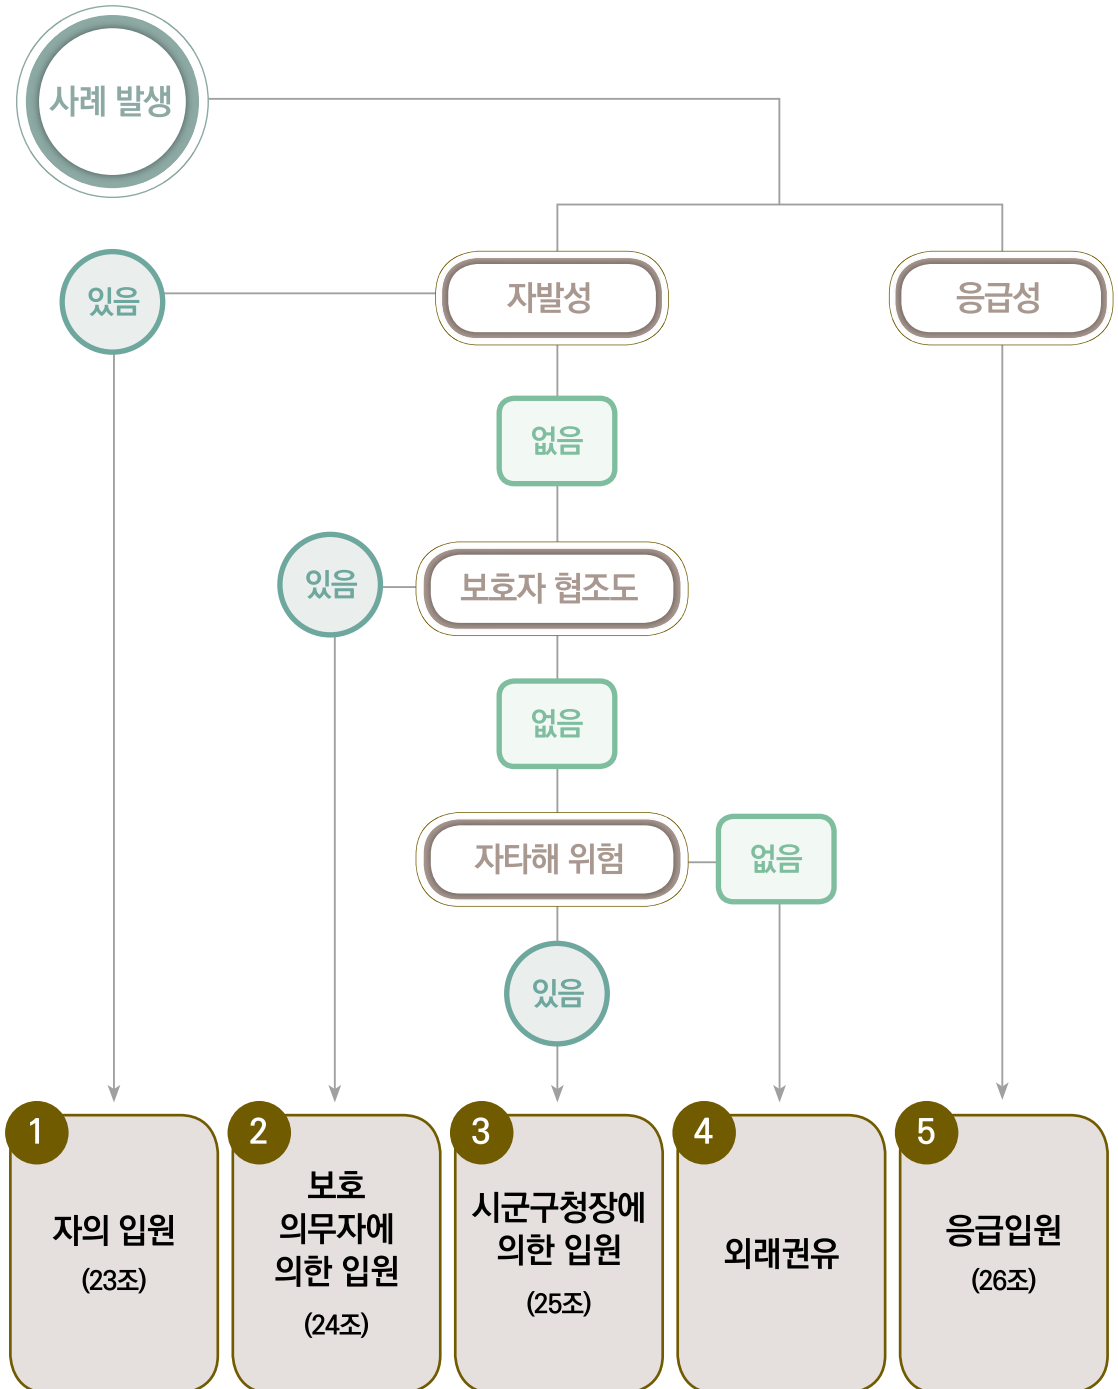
사례 발생

있음

자발성

응급성

없음

있음

보호자 협조도

없음

자타해 위험

없음

있음

1
자의 입원
(23조)

2
보호 의무자에 의한 입원
(24조)

3
시군구청장에 의한 입원
(25조)

4
외래권유

5
응급입원
(26조)